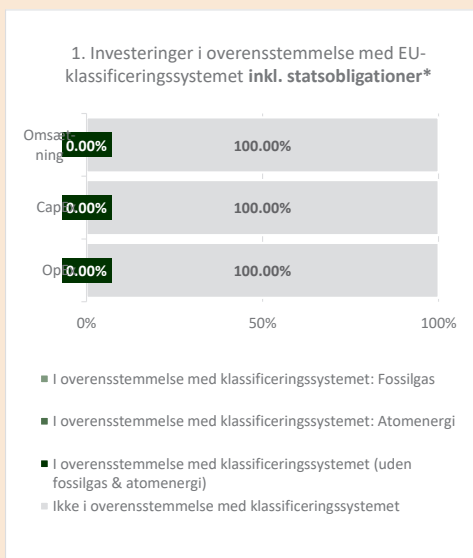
1. Investeringer i overensstemmelse med EU-klassificeringssystemet **inkl. statsobligationer***

Omsætning 0.00% 100.00%

Capex 0.00% 100.00%

Opex 0.00% 100.00%

0% 50% 100%

I overensstemmelse med klassificeringssystemet: Fossilgas

I overensstemmelse med klassificeringssystemet: Atomenergi

I overensstemmelse med klassificeringssystemet (uden fossilgas & atomenergi)

Ikke i overensstemmelse med klassificeringssystemet